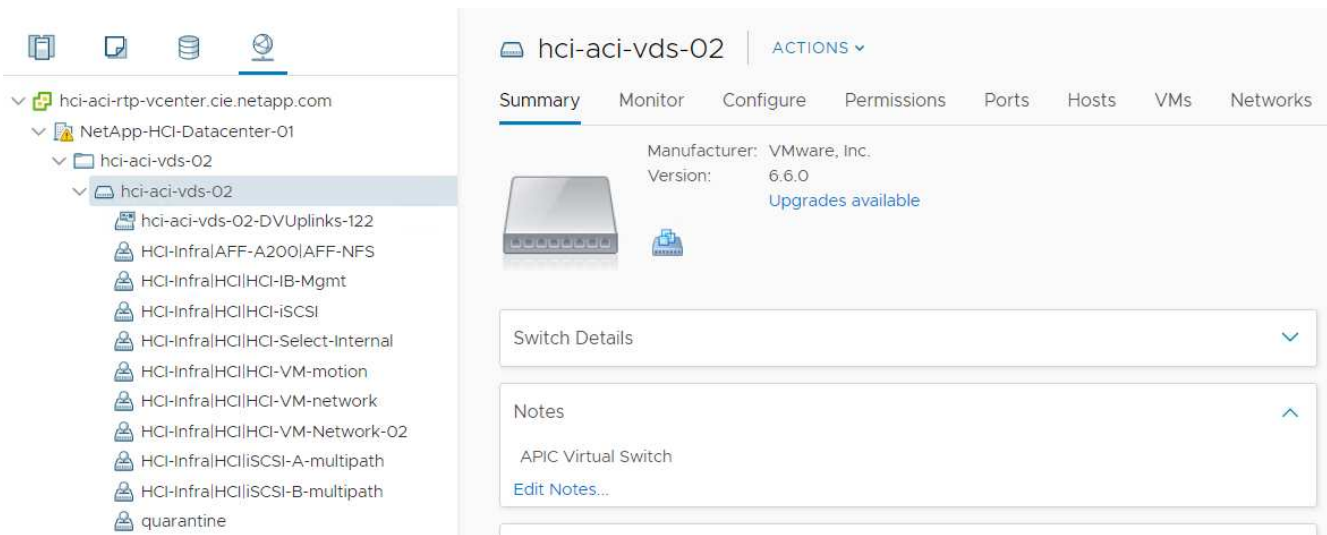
hci-aci-rtp-vcenter.cie.netapp.com
NetApp-HCI-Datacenter-01
hci-aci-vds-02
hci-aci-vds-02
hci-aci-vds-02-DVUplinks-122
HCI-Infra|AFF-A200|AFF-NFS
HCI-Infra|HCI|HCI-IB-Mgmt
HCI-Infra|HCI|HCI-iSCSI
HCI-Infra|HCI|HCI-Select-Internal
HCI-Infra|HCI|HCI-VM-motion
HCI-Infra|HCI|HCI-VM-network
HCI-Infra|HCI|HCI-VM-Network-02
HCI-Infra|HCI|iSCSI-A-multipath
HCI-Infra|HCI|iSCSI-B-multipath
quarantine

hci-aci-vds-02 ACTIONS

Summary Monitor Configure Permissions Ports Hosts VMs Networks

Manufacturer: VMware, Inc.
Version: 6.6.0
Upgrades available

Switch Details

Notes

APIC Virtual Switch
Edit Notes...